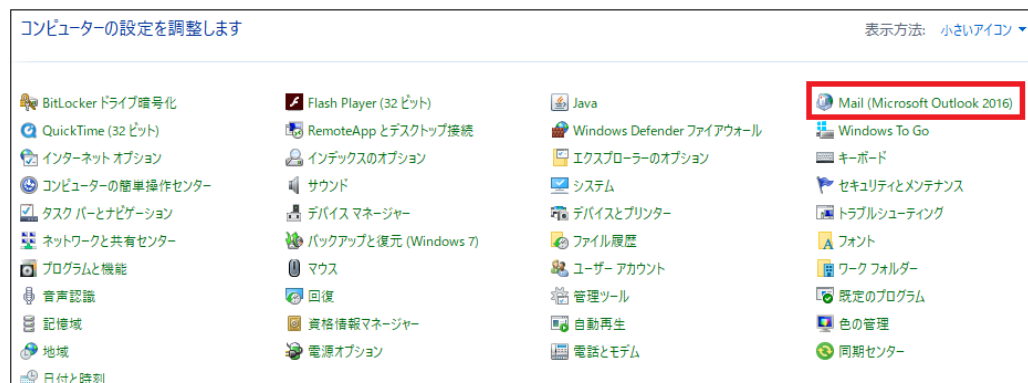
コンピューターの設定を調整します

表示方法: 小さいアイコン ▾

BitLocker ドライブ暗号化
QuickTime (32 ビット)
インターネット オプション
コンピューターの簡単操作センター
タスク バーとナビゲーション
ネットワークと共有センター
プログラムと機能
音声認識
記憶域
地域
日付と時刻

Flash Player (32 ビット)
RemoteApp とデスクトップ接続
インデックスのオプション
サウンド
デバイス マネージャー
バックアップと復元 (Windows 7)
マウス
回復
資格情報マネージャー
電源オプション

Java
Windows Defender ファイアウォール
エクスプローラーのオプション
システム
デバイスとプリンター
ファイル履歴
ユーザー アカウント
管理ツール
自動再生
電話とモデム

Mail (Microsoft Outlook 2016)
Windows To Go
キーボード
セキュリティとメンテナンス
トラブルシューティング
フォント
ワーク フォルダー
既定のプログラム
色の管理
同期センター